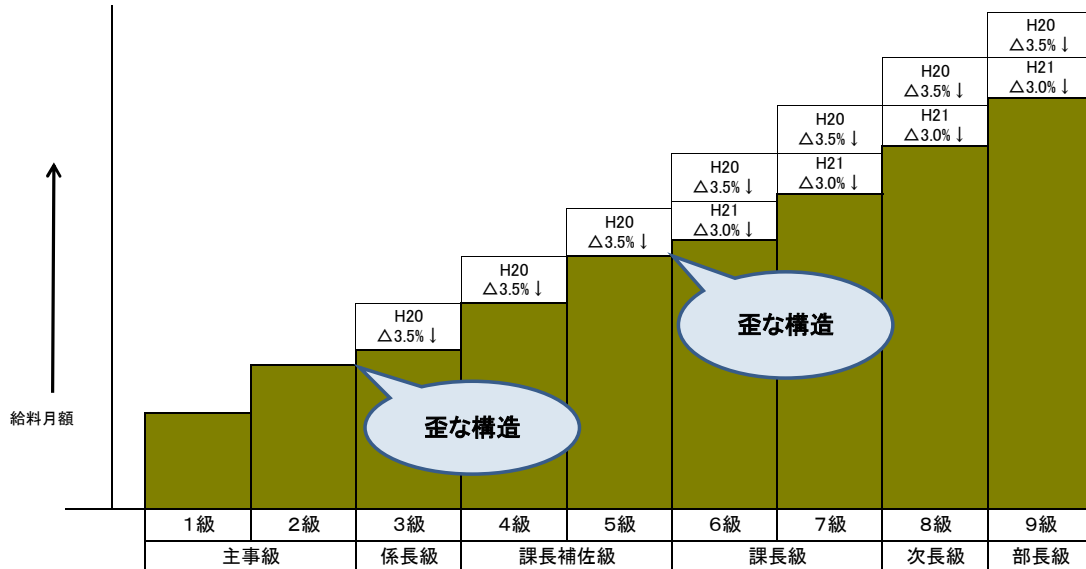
H20
△3.5%↓
H21
△3.0%↓

H20
△3.5%↓
H21
△3.0%↓

H20
△3.5%↓
H21
△3.0%↓

H20
△3.5%↓
H21
△3.0%↓

H20
△3.5%↓

H20
△3.5%↓

H20
△3.5%↓

歪な構造

歪な構造

給料月額

| 1級 | 2級 | 3級 | 4級 | 5級 | 6級 | 7級 | 8級 | 9級 |
|---|---|---|---|---|---|---|---|---|
| 主事級 | | 係長級 | 課長補佐級 | | 課長級 | | 次長級 | 部長級 |